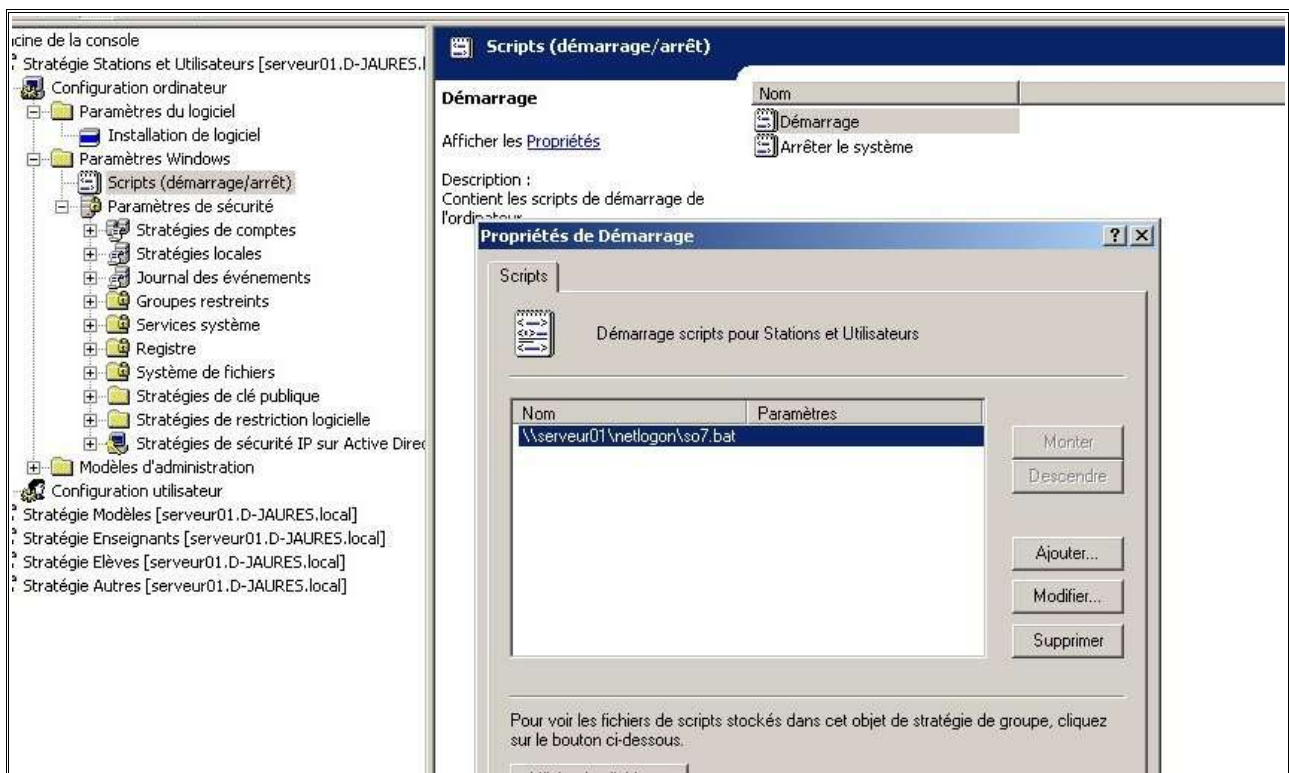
icine de la console
Stratégie Stations et Utilisateurs [serveur01.D-JAURES.l
Configuration ordinateur
Paramètres du logiciel
Installation de logiciel
Paramètres Windows
Scripts (démarrage/arrêt)
Paramètres de sécurité
Stratégies de comptes
Stratégies locales
Journal des événements
Groupes restreints
Services système
Registre
Système de fichiers
Stratégies de clé publique
Stratégies de restriction logicielle
Stratégies de sécurité IP sur Active Direc
Modèles d'administration
Configuration utilisateur
Stratégie Modèles [serveur01.D-JAURES.local]
Stratégie Enseignants [serveur01.D-JAURES.local]
Stratégie Elèves [serveur01.D-JAURES.local]
Stratégie Autres [serveur01.D-JAURES.local]

Scripts (démarrage/arrêt)

Démarrage

Afficher les Propriétés

Description :
Contient les scripts de démarrage de l'ordi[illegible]

Nom
Démarrage
Arrêter le système

Propriétés de Démarrage ? X

Scripts

Démarrage scripts pour Stations et Utilisateurs

| Nom | Paramètres |
|---|---|
| \\serveur01\netlogon\so7.bat | |

Monter
Descendre
Ajouter...
Modifier...
Supprimer

Pour voir les fichiers de scripts stockés dans cet objet de stratégie de groupe, cliquez sur le bouton ci-dessous.

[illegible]